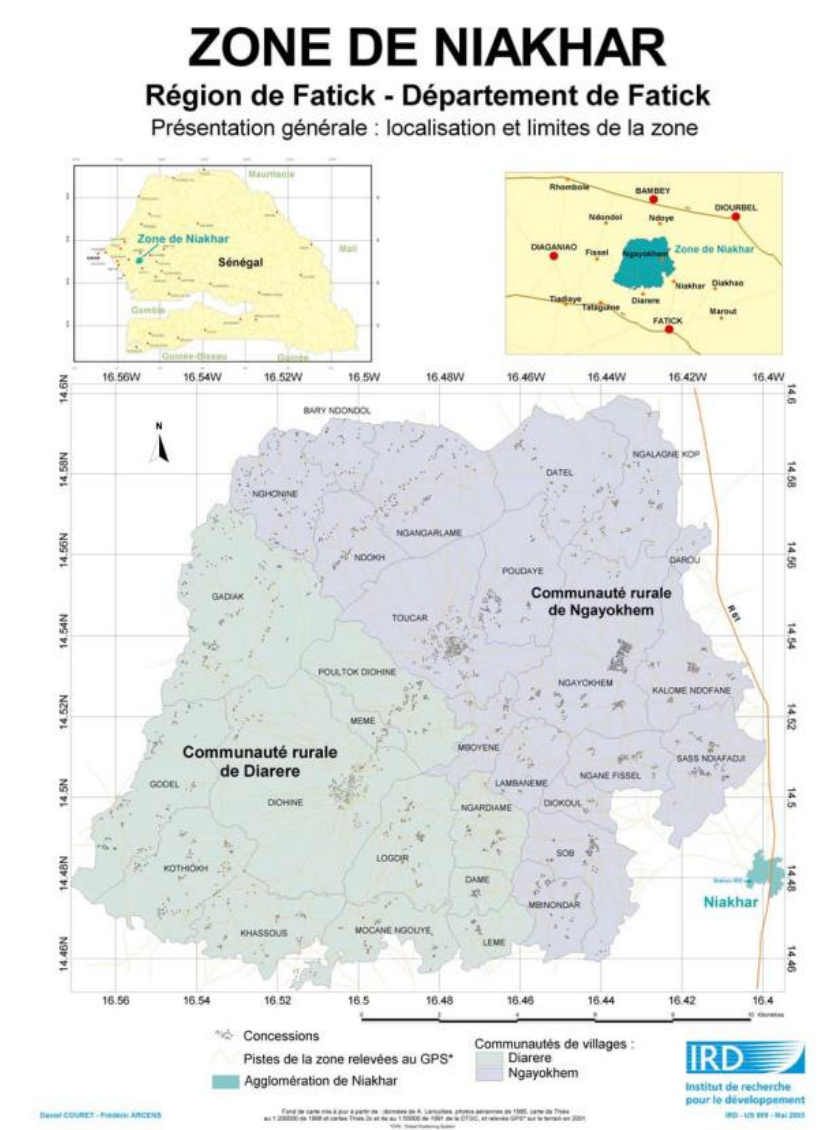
ZONE DE NIAKHAR

Région de Fatick - Département de Fatick

Présentation générale : localisation et limites de la zone

Mauritanie
Zone de Niakhar
Sénégal
Mali
Gambie
Guinée-Bissau
Guinée

Rhombole
BAMBEY
DIOURBEL
Ndondol
Ndoye
DIAGANIAO
Fissel
Ngayokhem
Zone de Niakhar
Diakhao
Niakhar
Diarere
Tiadiaye
Tataguine
Marout
FATICK

16.56W 16.54W 16.52W 16.5W 16.48W 16.46W 16.44W 16.42W 16.4W

14.6N 14.58N 14.56N 14.54N 14.52N 14.5N 14.48N 14.46N

14.6 14.58 14.56 14.54 14.52 14.5 14.48 14.46

N

BARY NDONDOL
NGHONINE
DATEL
NGALAGNE KOP
NGANGARLAME
NDOKH
POUDAYE
DAROU
GADIAK
Communauté rurale de Ngayokhem
TOUCAR
R 61
POULTOK DIOHINE
NGAYOKHEM
KALOME NDOFANE
MEME
Communauté rurale de Diarere
MBOYENE
SASS NDIAFADJI
LAMBANEME
NGANE FISSEL
GODEL
DIOHINE
NGARDIAME
DIOKOUL
SOB
KOTHIOKH
LOGDIR
DAME
Station IRD
Niakhar
MBINONDAR
KHASSOUS
MOCANE NGOUYE
LEME

16.56 16.54 16.52 16.5 16.48 16.46 16.44 16.42 16.4

Kilomètres

Concessions
Pistes de la zone relevées au GPS*
Agglomération de Niakhar

Communautés de villages :
Diarere
Ngayokhem

IRD
Institut de recherche pour le développement

Daniel COURET - Frédéric ARCENS

Fond de carte mis à jour à partir de : données de A. Lericollais, photos aériennes de 1985, carte de Thiès au 1:200000 de 1966 et cartes Thiès 2c et 4a au 1:50000 de 1991 de la DTGC, et relevés GPS* sur le terrain en 2001.
*GPS : Global Positioning System

IRD - US 009 - Mai 2003